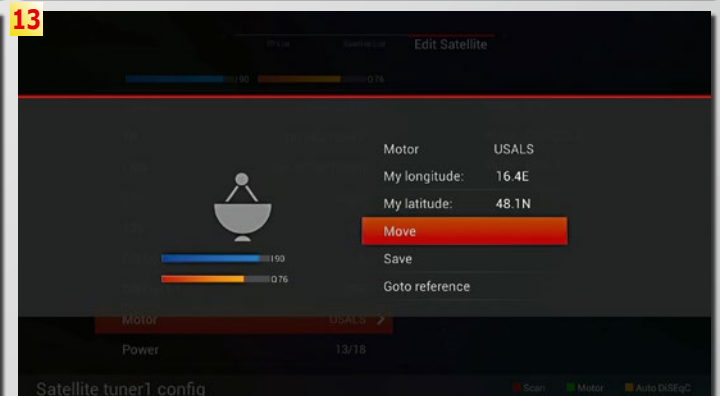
13

TP List Satellite List Edit Satellite

I 90 Q 76

Motor USALS
My longitude: 16.4E
My latitude: 48.1N
Move
Save
Goto reference

I 90
Q 76

Motor USALS
Power 13/18

Satellite tuner1 config

Scan Motor Auto DiSEqC